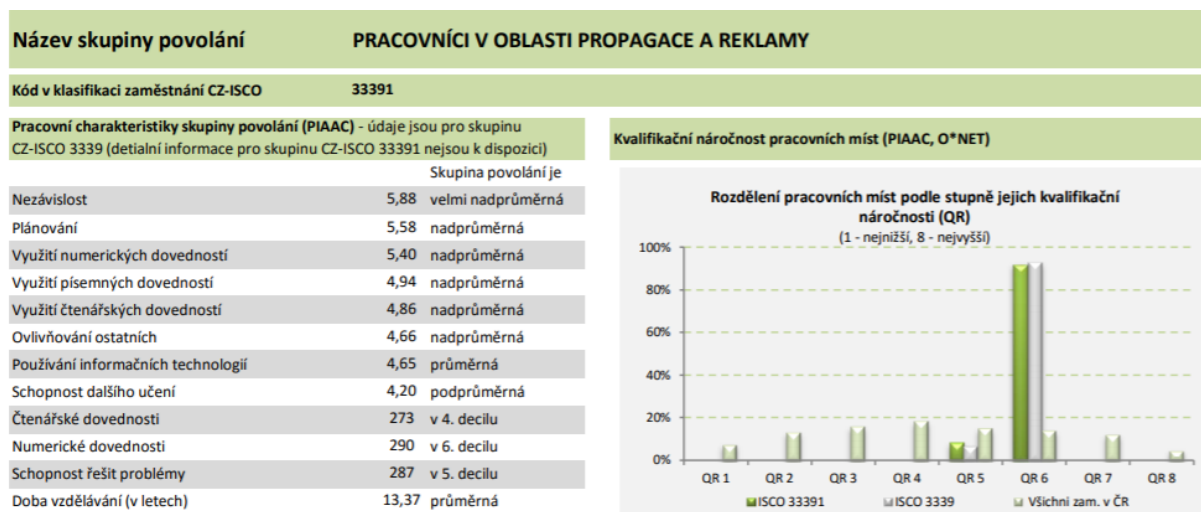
Název skupiny povolání PRACOVNÍCI V OBLASTI PROPAGACE A REKLAMY

Kód v klasifikaci zaměstnání CZ-ISCO 33391

Pracovní charakteristiky skupiny povolání (PIAAC) - údaje jsou pro skupinu CZ-ISCO 3339 (detialní informace pro skupinu CZ-ISCO 33391 nejsou k dispozici)

| | | Skupina povolání je |
|---|---|---|
| Nezávislost | 5,88 | velmi nadprůměrná |
| Plánování | 5,58 | nadprůměrná |
| Využití numerických dovedností | 5,40 | nadprůměrná |
| Využití písemných dovedností | 4,94 | nadprůměrná |
| Využití čtenářských dovedností | 4,86 | nadprůměrná |
| Ovlivňování ostatních | 4,66 | nadprůměrná |
| Používání informačních technologií | 4,65 | průměrná |
| Schopnost dalšího učení | 4,20 | podprůměrná |
| Čtenářské dovednosti | 273 | v 4. decilu |
| Numerické dovednosti | 290 | v 6. decilu |
| Schopnost řešit problémy | 287 | v 5. decilu |
| Doba vzdělávání (v letech) | 13,37 | průměrná |

Kvalifikační náročnost pracovních míst (PIAAC, O*NET)

Rozdělení pracovních míst podle stupně jejich kvalifikační náročnosti (QR)
(1 - nejnižší, 8 - nejvyšší)

100%
80%
60%
40%
20%
0%

QR 1 QR 2 QR 3 QR 4 QR 5 QR 6 QR 7 QR 8

ISCO 33391 ISCO 3339 Všichni zam. v ČR